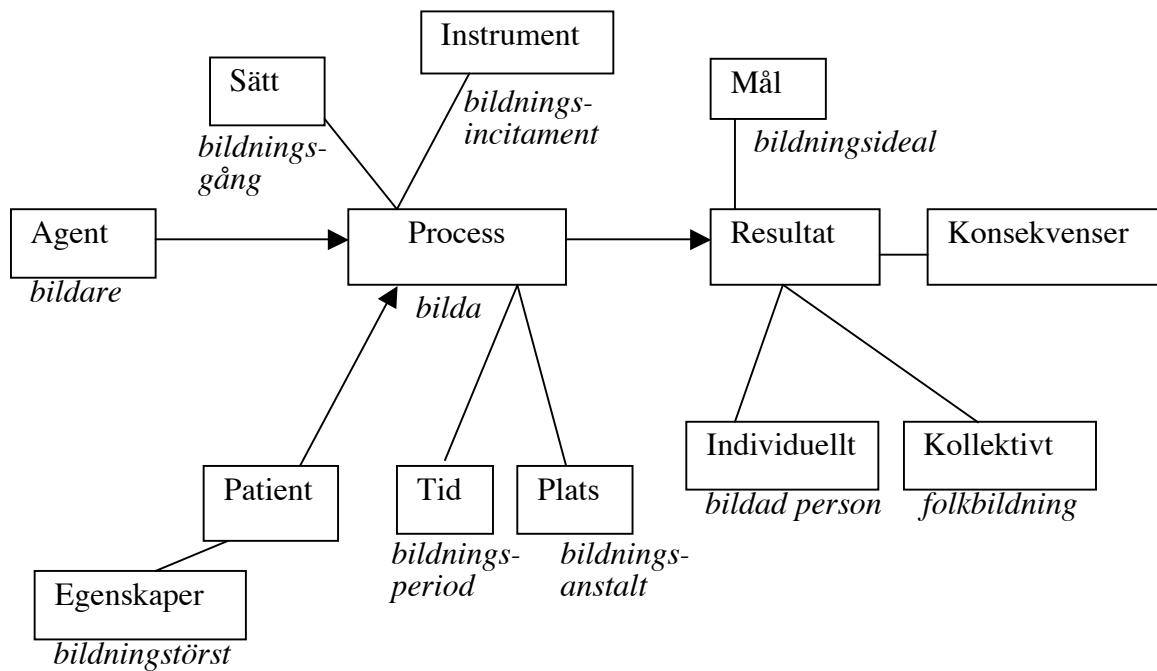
Instrument

Sätt

bildningsincitament

Mål

bildningsgång

bildningsideal

Agent

Process

Resultat

Konsekvenser

bildare

bilda

Individuellt

Kollektivt

Patient

Tid

Plats

bildad person

folkbildning

Egenskaper

bildningsperiod

bildningsanstalt

bildningstörst